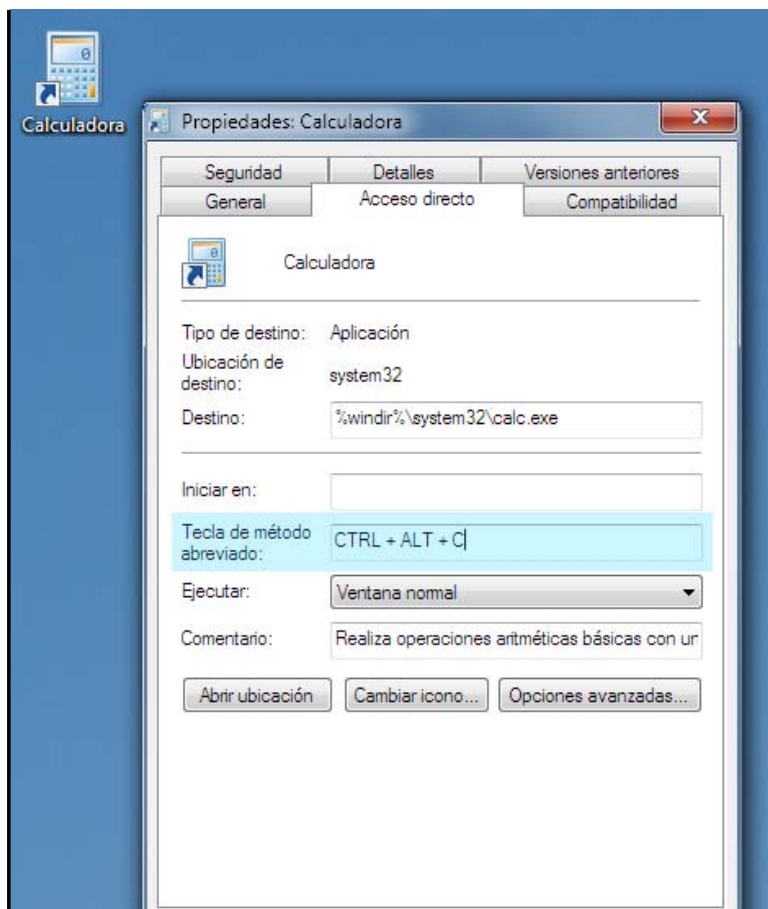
Calculadora

Propiedades: Calculadora

Seguridad
Detalles
Versiones anteriores
General
Acceso directo
Compatibilidad

Calculadora

Tipo de destino: Aplicación
Ubicación de destino: system32
Destino: %windir%\system32\calc.exe

Iniciar en:
Tecla de método abreviado: CTRL + ALT + C
Ejecutar: Ventana normal
Comentario: Realiza operaciones aritméticas básicas con ur

Abrir ubicación
Cambiar icono...
Opciones avanzadas...